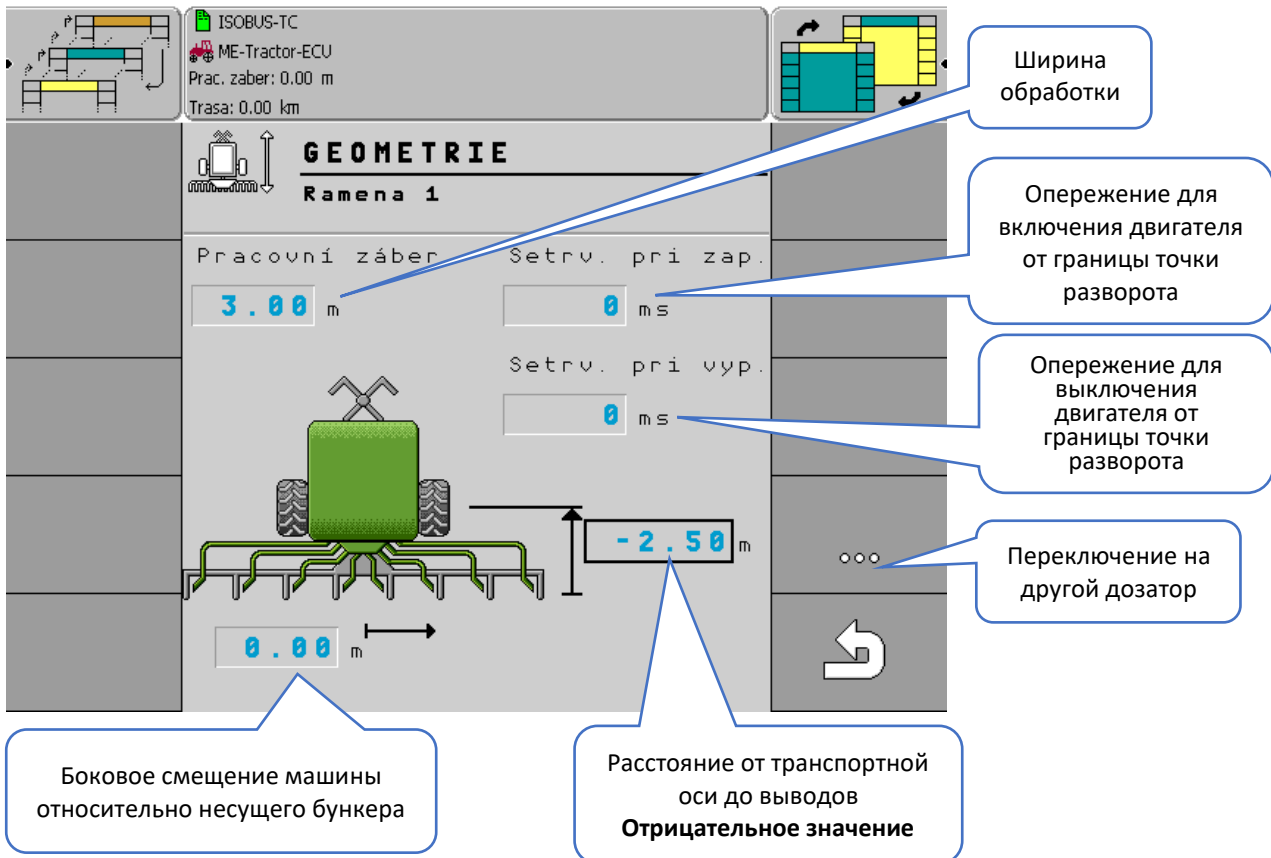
ISOBUS-TC
ME-Tractor-ECU
Prac. zaber: 0.00 m
Trasa: 0.00 km

Ширина обработки

GEOMETRIE
Ramena 1

Опережение для включения двигателя от границы точки разворота

Pracovní záber
3.00 m

Setrv. pri zap.
0 ms

Setrv. pri vyp.
0 ms

Опережение для выключения двигателя от границы точки разворота

-2.50 m

ooo

Переключение на другой дозатор

0.00 m

Боковое смещение машины относительно несущего бункера

Расстояние от транспортной оси до выводов
**Отрицательное значение**